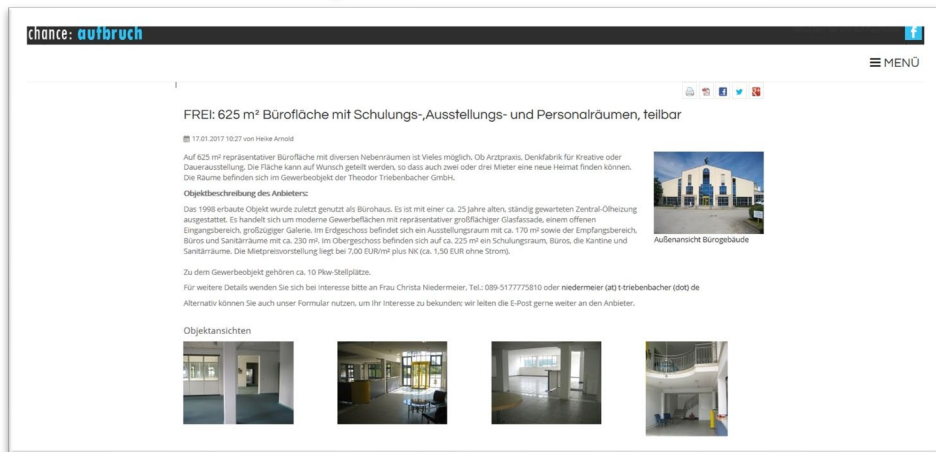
chance: aufbruch

MENÜ

FREI: 625 m² Bürofläche mit Schulungs-,Ausstellungs- und Personalräumen, teilbar

17.01.2017 10:27 von Heike Arnold

Auf 625 m² repräsentativer Bürofläche mit diversen Nebenräumen ist Vieles möglich. Ob Arztpraxis, Denkfabrik für Kreative oder Dauerausstellung. Die Fläche kann auf Wunsch geteilt werden, so dass auch zwei oder drei Mieter eine neue Heimat finden können. Die Räume befinden sich im Gewerbeobjekt der Theodor Triebenbacher GmbH.

Objektbeschreibung des Anbieters:

Das 1998 erbaute Objekt wurde zuletzt genutzt als Bürohaus. Es ist mit einer ca. 25 Jahre alten, ständig gewarteten Zentral-Ölheizung ausgestattet. Es handelt sich um moderne Gewerbeflächen mit repräsentativer großflächiger Glasfassade, einem offenen Eingangsbereich, großzügiger Galerie. Im Erdgeschoss befindet sich ein Ausstellungsraum mit ca. 170 m² sowie der Empfangsbereich, Büros und Sanitärräume mit ca. 230 m². Im Obergeschoss befinden sich auf ca. 225 m² ein Schulungsraum, Büros, die Kantine und Sanitärräume. Die Mietpreisvorstellung liegt bei 7,00 EUR/m² plus NK (ca. 1,50 EUR ohne Strom).

Außenansicht Bürogebäude

Zu dem Gewerbeobjekt gehören ca. 10 Pkw-Stellplätze.

Für weitere Details wenden Sie sich bei Interesse bitte an Frau Christa Niedermeier, Tel.: 089-5177775810 oder niedermeier (at) t-triebenbacher (dot) de

Alternativ können Sie auch unser Formular nutzen, um Ihr Interesse zu bekunden: wir leiten die E-Post gerne weiter an den Anbieter.

Objektansichten